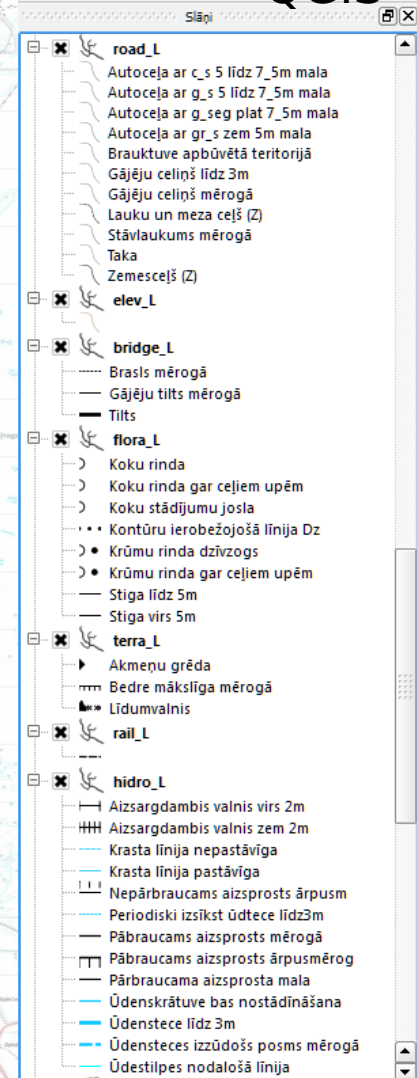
Slāņi

road_L
Autoceļa ar c_s 5 līdz 7_5m mala
Autoceļa ar g_s 5 līdz 7_5m mala
Autoceļa ar g_seg plat 7_5m mala
Autoceļa ar gr_s zem 5m mala
Brauktuve apbūvētā teritorijā
Gājēju celiņš līdz 3m
Gājēju celiņš mērogā
Lauku un meza ceļš (Z)
Stāvlaukums mērogā
Taka
Zemesceļš (Z)

elev_L

bridge_L
Brasls mērogā
Gājēju tilts mērogā
Tilts

flora_L
Koku rinda
Koku rinda gar ceļiem upēm
Koku stādījumu josla
Kontūru ierobežojošā līnija Dz
Krūmu rinda dzīvzogs
Krūmu rinda gar ceļiem upēm
Stiga līdz 5m
Stiga virs 5m

terra_L
Akmeņu grēda
Bedre mākslīga mērogā
Līdumvalnis

rail_L

hidro_L
Aizsargdambis valnis virs 2m
Aizsargdambis valnis zem 2m
Krasta līnija nepastāvīga
Krasta līnija pastāvīga
Nepārbraucams aizsprosts ārpusm
Periodiski izsīkst ūdtece līdz3m
Pābraucams aizsprosts mērogā
Pābraucams aizsprosts ārpusmērog
Pārbraucama aizsprosta mala
Ūdenskrātuve bas nostādīnāšana
Ūdenstece līdz 3m
Ūdensteces izzūdošs posms mērogā
Ūdestilpes nodalošā līnija